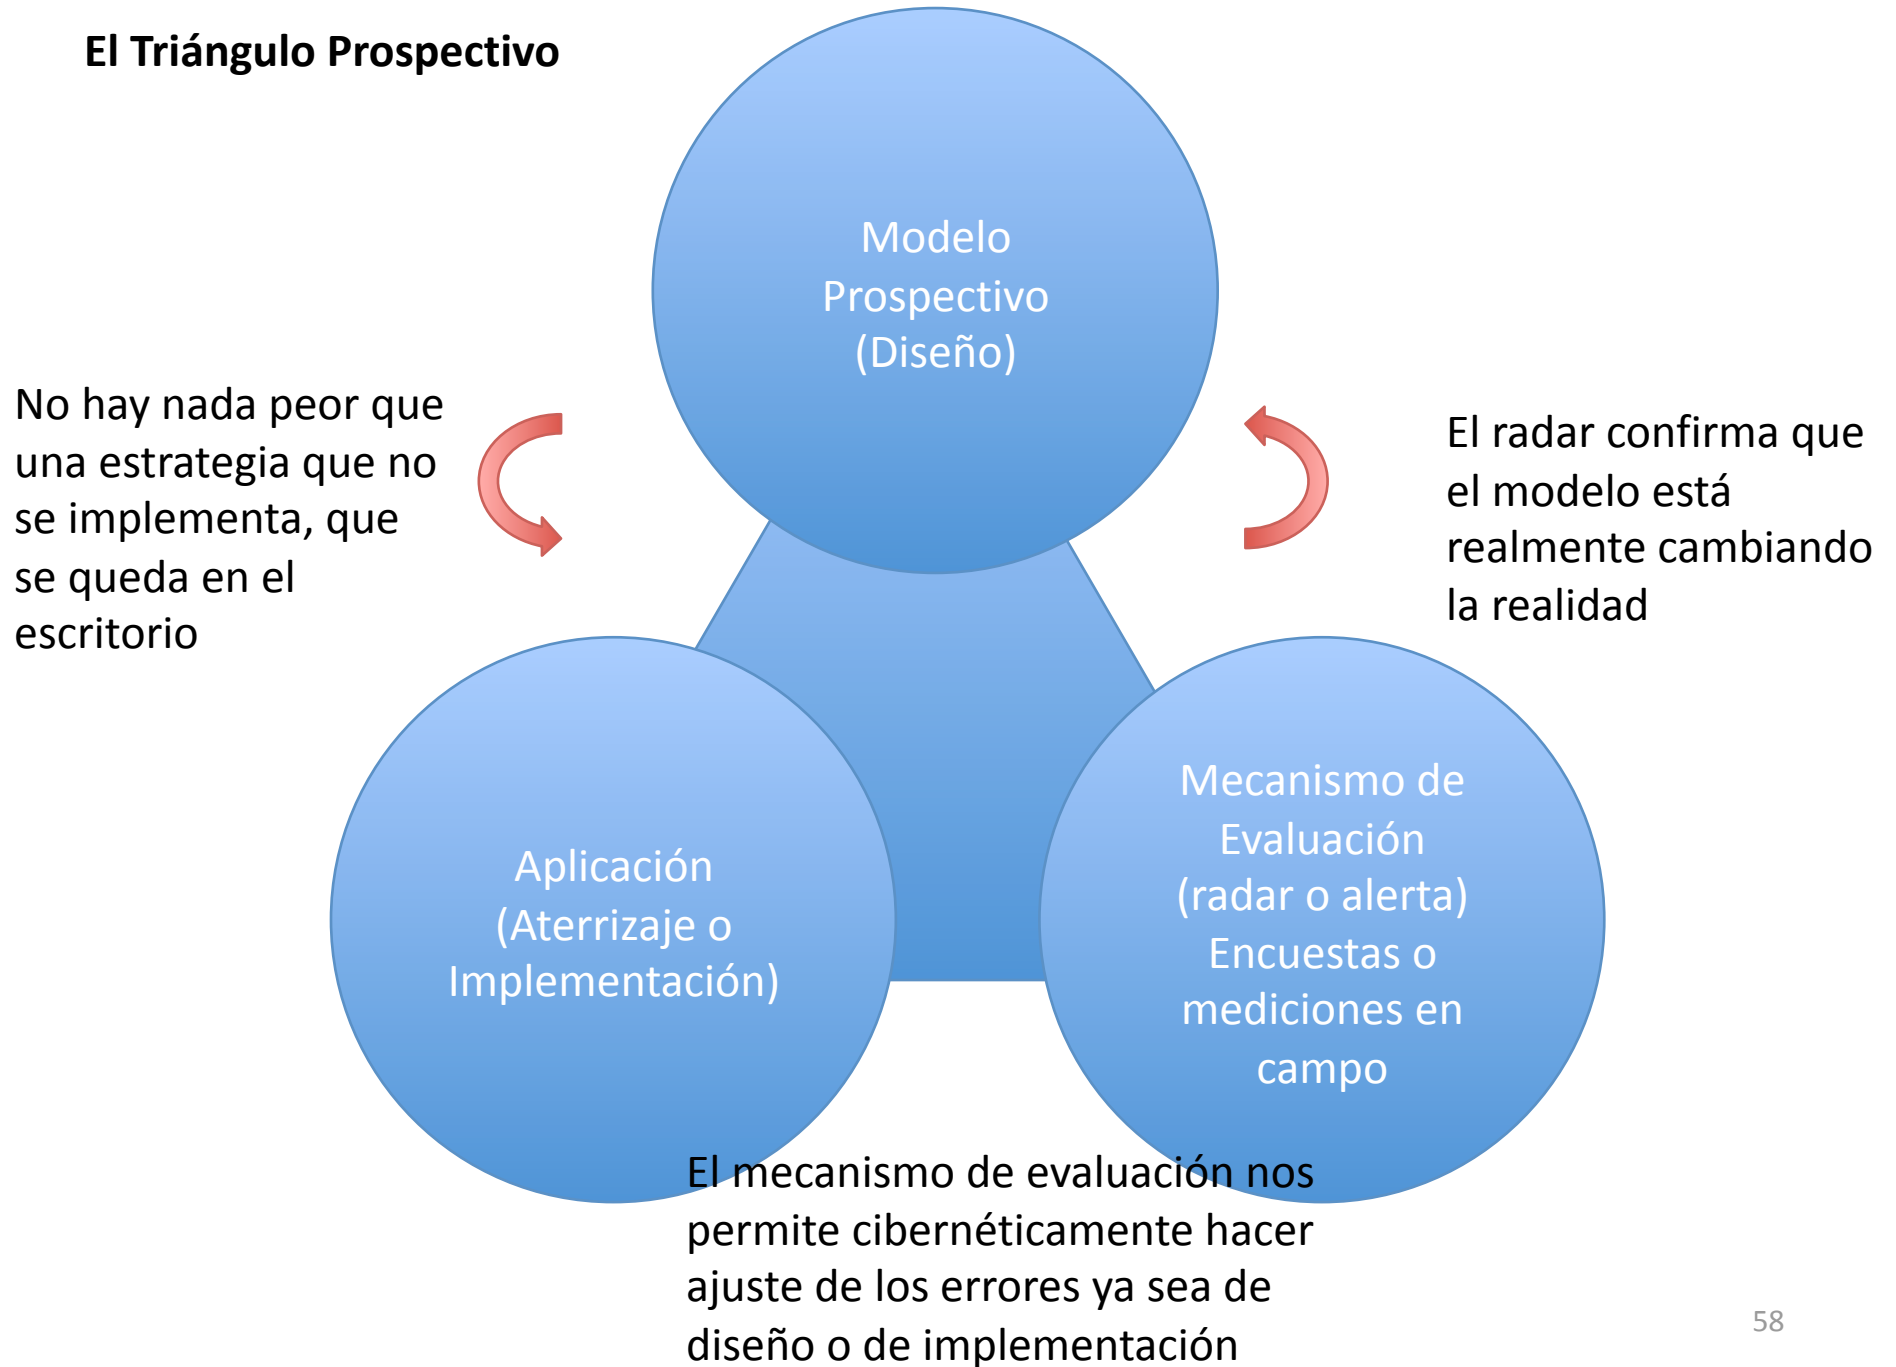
El Triángulo Prospectivo

Modelo Prospectivo (Diseño)

No hay nada peor que una estrategia que no se implementa, que se queda en el escritorio

El radar confirma que el modelo está realmente cambiando la realidad

Aplicación (Aterrizaje o Implementación)

Mecanismo de Evaluación (radar o alerta) Encuestas o mediciones en campo

El mecanismo de evaluación nos permite cibernéticamente hacer ajuste de los errores ya sea de diseño o de implementación

58